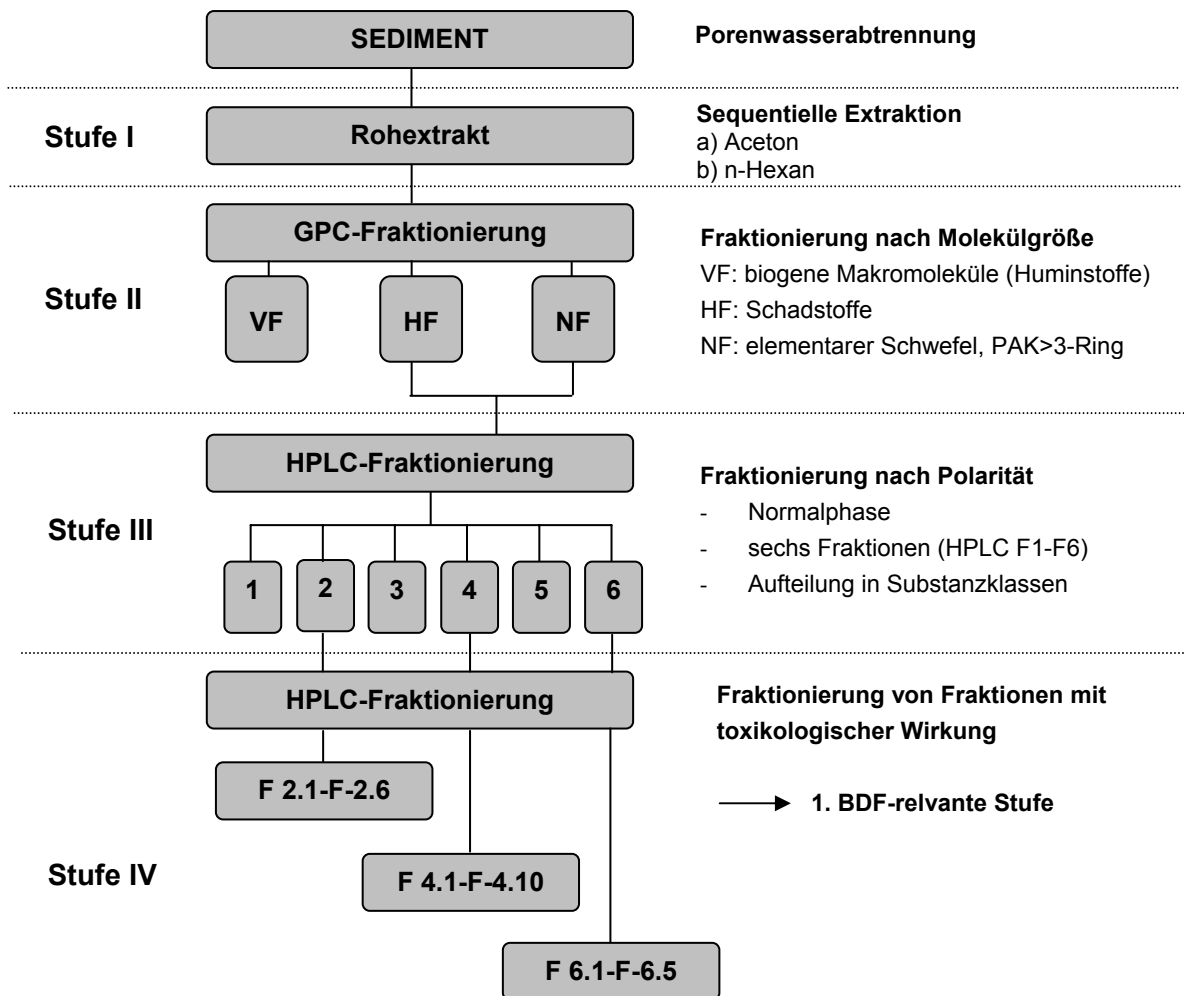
SEDIMENT

Porenwasserabtrennung

Stufe I

Rohextrakt

Sequentielle Extraktion
a) Aceton
b) n-Hexan

GPC-Fraktionierung

Stufe II

VF

HF

NF

Fraktionierung nach Molekülgröße
VF: biogene Makromoleküle (Huminstoffe)
HF: Schadstoffe
NF: elementarer Schwefel, PAK>3-Ring

HPLC-Fraktionierung

Stufe III

1

2

3

4

5

6

Fraktionierung nach Polarität
- Normalphase
- sechs Fraktionen (HPLC F1-F6)
- Aufteilung in Substanzklassen

HPLC-Fraktionierung

Fraktionierung von Fraktionen mit toxikologischer Wirkung

F 2.1-F-2.6

1. BDF-relvante Stufe

Stufe IV

F 4.1-F-4.10

F 6.1-F-6.5